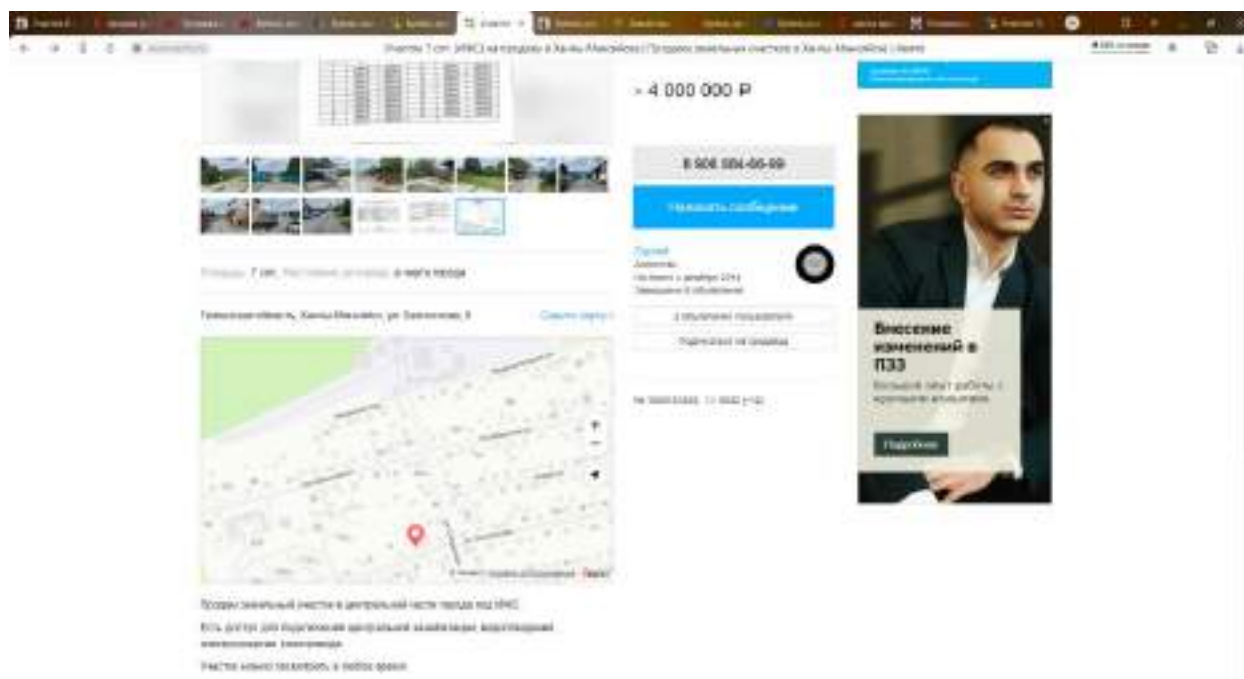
Участок 7 сот. (ИЖС) на продажу в Ханты-Мансийске | Продажа земельных участков в Ханты-Мансийске | Авито

4 000 000 ₽

8 906 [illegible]

Написать сообщение

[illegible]

2 объявления пользователя

Подписаться на продавца

Площадь: 7 сот. Расстояние до центра: в черте города

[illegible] область, Ханты-Мансийск, ул. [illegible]

Показать карту

Внесение изменений в ПЗЗ

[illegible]

Подробнее

Продаю земельный участок в центральной части города под ИЖС

Есть доступ для подключения центральной канализации, водоснабжения, электроэнергии, газопровода.

Участок можно посмотреть в любое время